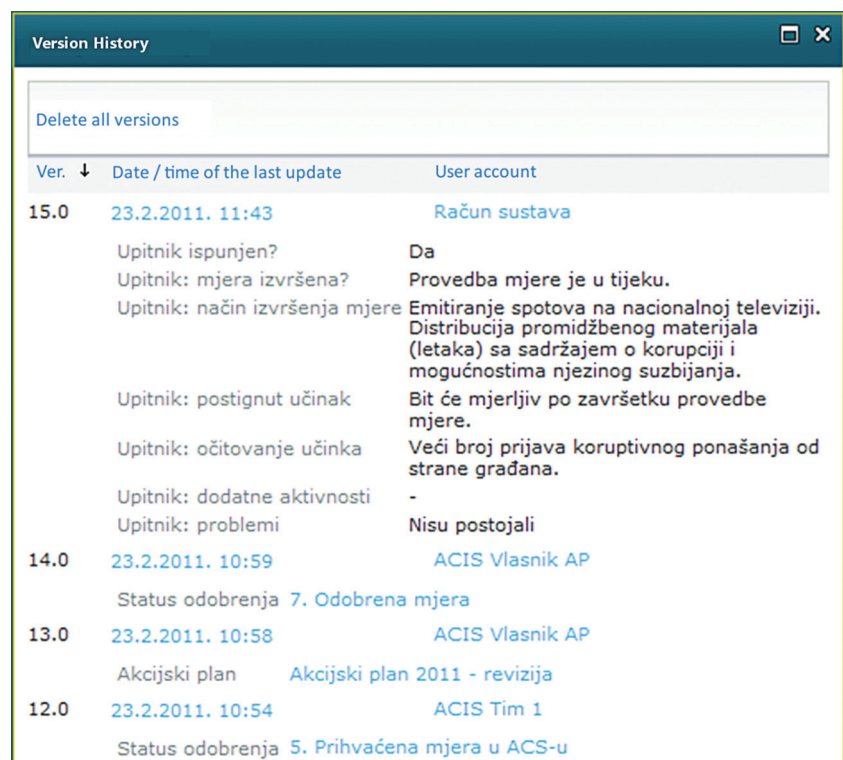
Version History

Delete all versions

| Ver. ↓ | Date / time of the last update | User account |
|---|---|---|
| 15.0 | 23.2.2011. 11:43 | Račun sustava |

| | |
|---|---|
| Upitnik ispunjen? | Da |
| Upitnik: mjera izvršena? | Provedba mjere je u tijeku. |
| Upitnik: način izvršenja mjere | Emitiranje spotova na nacionalnoj televiziji. Distribucija promidžbenog materijala (letaka) sa sadržajem o korupciji i mogućnostima njezinog suzbijanja. |
| Upitnik: postignut učinak | Bit će mjerljiv po završetku provedbe mjere. |
| Upitnik: očitovanje učinka | Veći broj prijava koruptivnog ponašanja od strane građana. |
| Upitnik: dodatne aktivnosti | - |
| Upitnik: problemi | Nisu postojali |

| | | |
|---|---|---|
| 14.0 | 23.2.2011. 10:59 | ACIS Vlasnik AP |

Status odobrenja 7. Odobrena mjera

| | | |
|---|---|---|
| 13.0 | 23.2.2011. 10:58 | ACIS Vlasnik AP |

Akcijski plan Akcijski plan 2011 - revizija

| | | |
|---|---|---|
| 12.0 | 23.2.2011. 10:54 | ACIS Tim 1 |

Status odobrenja 5. Prihvaćena mjera u ACS-u